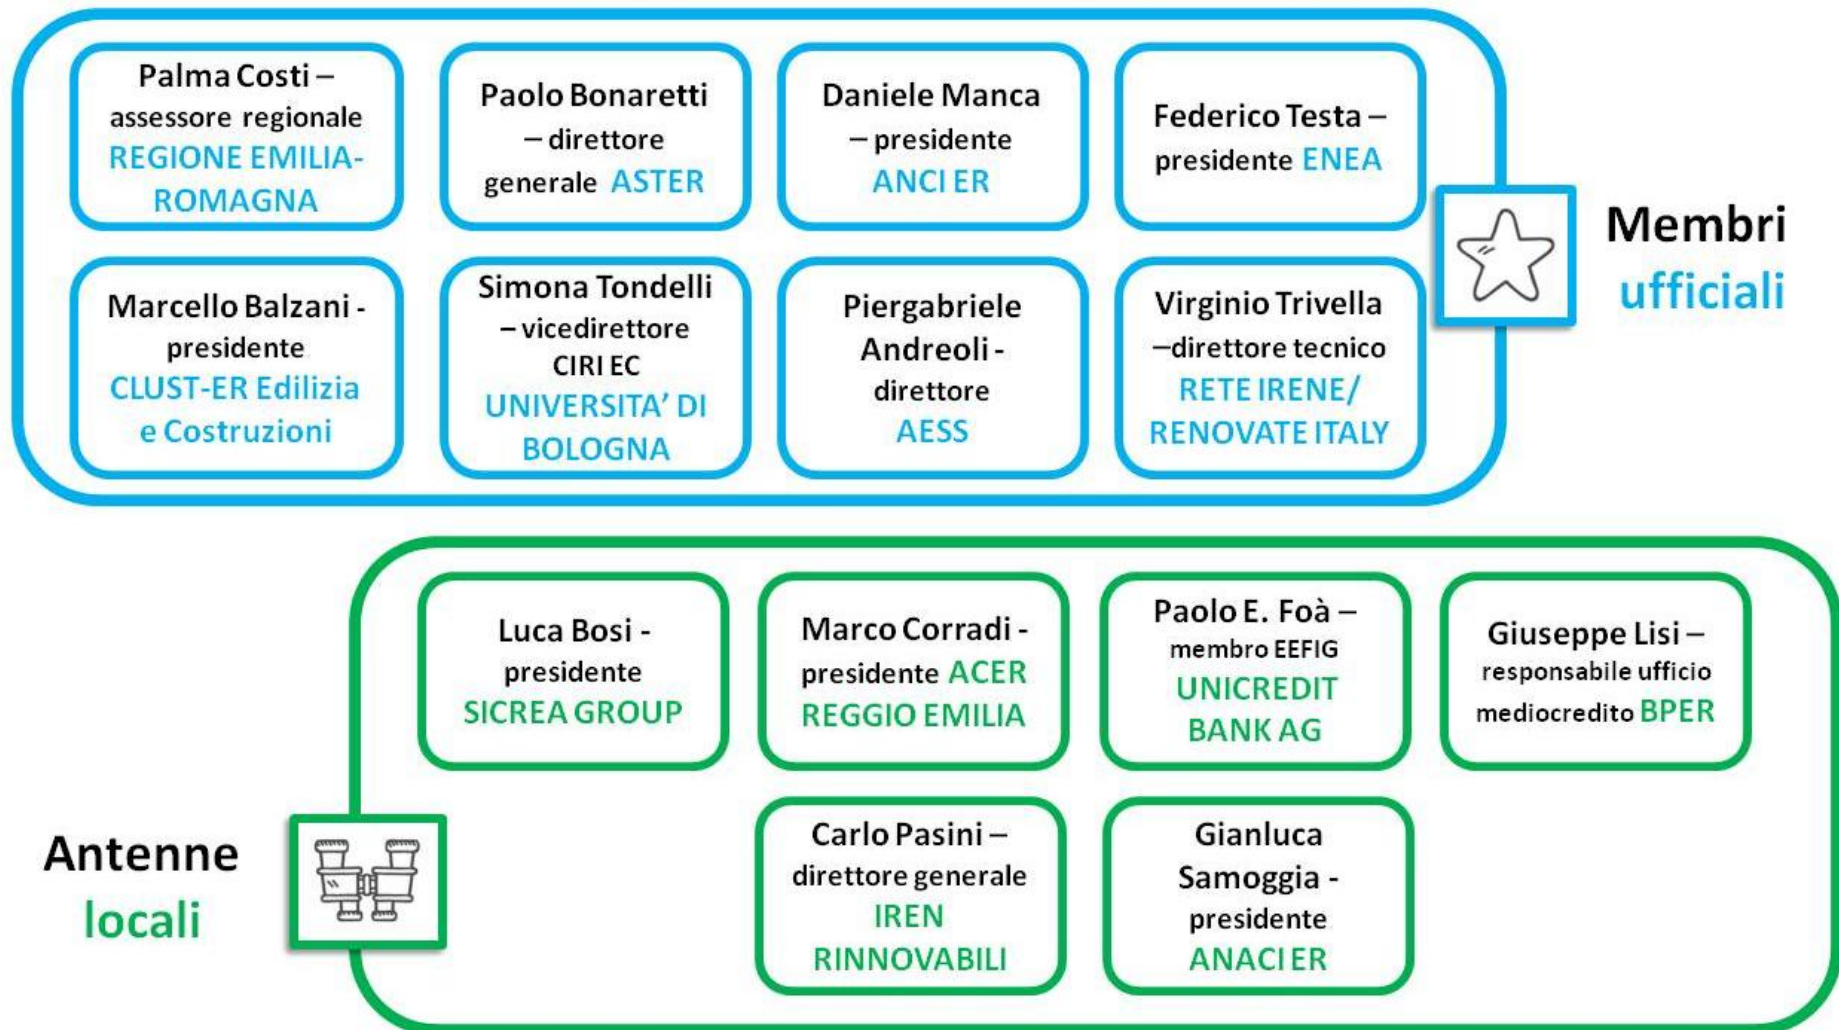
Palma Costi – assessore regionale REGIONE EMILIA-ROMAGNA

Paolo Bonaretti – direttore generale ASTER

Daniele Manca – presidente ANCI ER

Federico Testa – presidente ENEA

Marcello Balzani - presidente CLUST-ER Edilizia e Costruzioni

Simona Tondelli – vicedirettore CIRI EC UNIVERSITA' DI BOLOGNA

Piergabriele Andreoli - direttore AESS

Virginio Trivella –direttore tecnico RETE IRENE/ RENOVATE ITALY

Membri ufficiali

Luca Bosi - presidente SICREA GROUP

Marco Corradi - presidente ACER REGGIO EMILIA

Paolo E. Foà – membro EEFIG UNICREDIT BANK AG

Giuseppe Lisi – responsabile ufficio mediocredito BPER

Carlo Pasini – direttore generale IREN RINNOVABILI

Gianluca Samoggia - presidente ANACI ER

Antenne locali